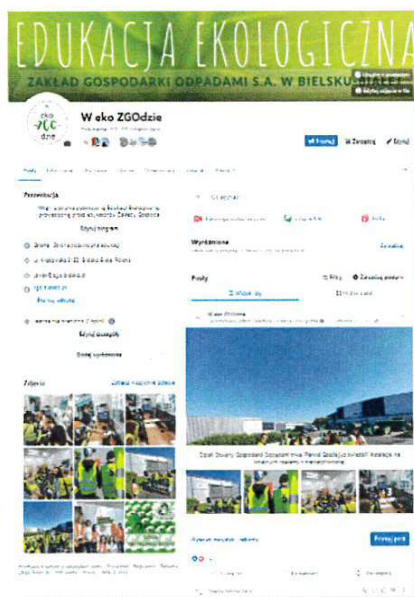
EDUKACJA EKOLOGICZNA
ZAKŁAD GOSPODARKI ODPADAMI S.A. W BIELSKU-BIAŁEJ

eko ZGO dzie

W eko ZGOdzie

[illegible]

Prezentacja

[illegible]

Edytuj program

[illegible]

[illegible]

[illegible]

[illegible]

Edytuj szczegóły

Dodaj wyróżnione

Zdjęcia

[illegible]

Wyróżnione

Posty

Filtry

Zarządzaj postami

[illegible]

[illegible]

Promuj post